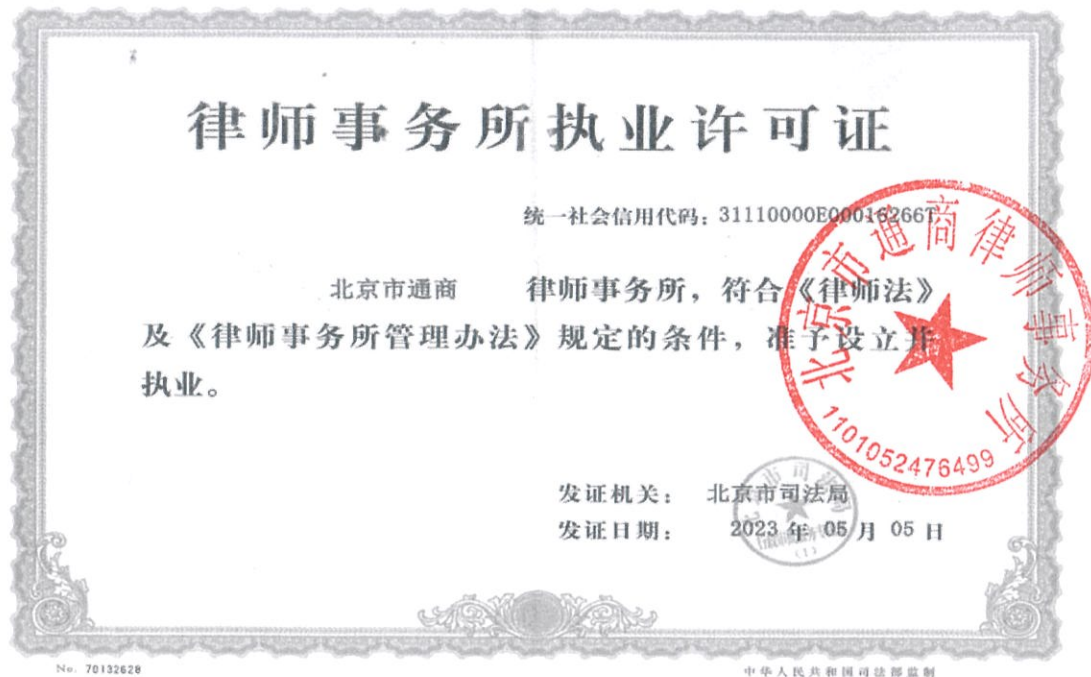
律师事务所执业许可证

统一社会信用代码：31110000E00016266T

北京市通商 律师事务所，符合《律师法》及《律师事务所管理办法》规定的条件，准予设立并执业。

北京市通商律师事务所
1101052476499

发证机关： 北京市司法局

发证日期： 2023 年 05 月 05 日

No. 70132628

中华人民共和国司法部监制